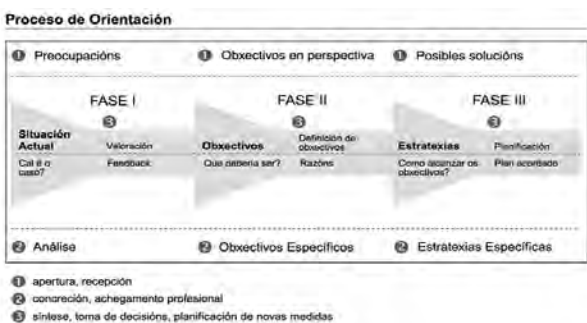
Proceso de Orientación

❶ Preocupacións

❶ Obxectivos en perspectiva

❶ Posibles solucións

FASE I

❸

Situación Actual

Valoración

Cal é o caso?

Feedback

FASE II

❸

Obxectivos

Definición de obxectivos

Que debería ser?

Razóns

FASE III

❸

Estratexias

Planificación

Como alcanzar os obxectivos?

Plan acordado

❷ Análise

❷ Obxectivos Específicos

❷ Estratexias Específicas

❶ apertura, recepción

❷ concreción, achegamento profesional

❸ síntese, toma de decisións, planificación de novas medidas